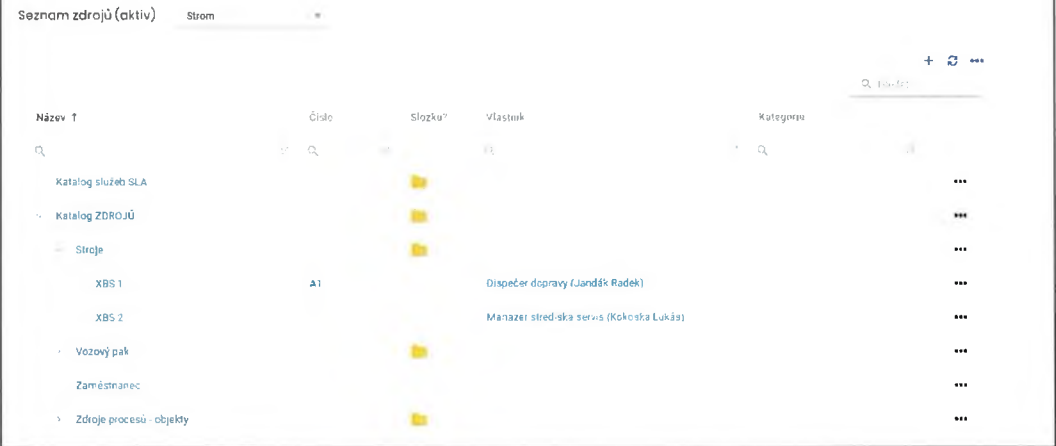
Seznam zdrojů (aktiv) Strom

+ ⟳ •••

Hledat

| Název ↑ | Číslo | Složka? | Vlastník | Kategorie | |
|---|---|---|---|---|---|
| Katalog služeb SLA | | | | | ••• |
| Katalog ZDROJŮ | | | | | ••• |
| Stroje | | | | | ••• |
| XBS 1 | A1 | | Dispečer dopravy (Jandák Radek) | | ••• |
| XBS 2 | | | Manažer střediska servis (Kokoška Lukáš) | | ••• |
| Vozový park | | | | | ••• |
| Zaměstnanec | | | | | ••• |
| Zdroje procesů - objekty | | | | | ••• |